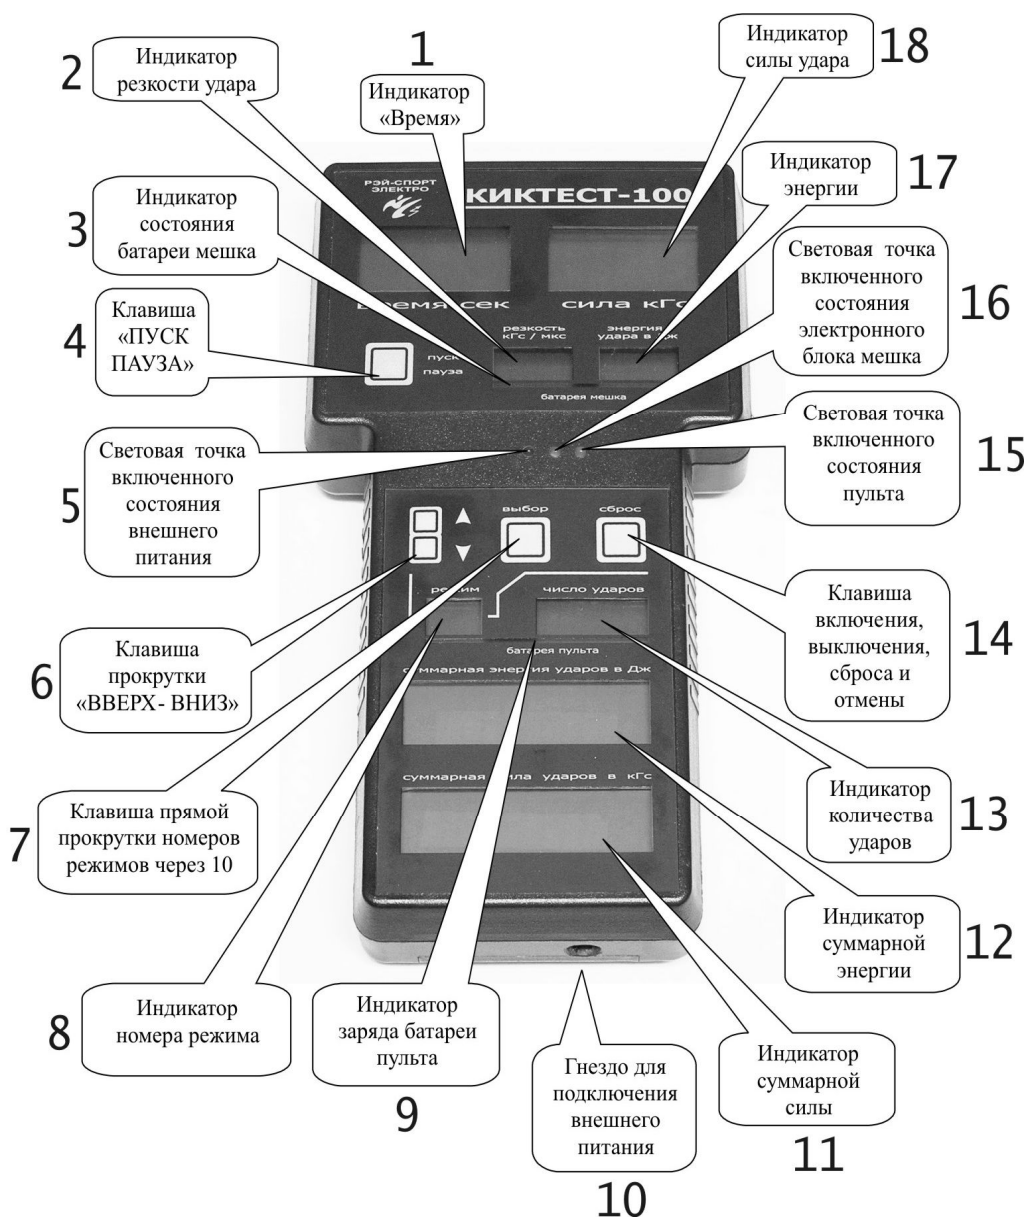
1
Индикатор «Время»

2
Индикатор резкости удара

18
Индикатор силы удара

17
Индикатор энергии

РЭЙ-СПОРТ ЭЛЕКТРО

КИКТЕСТ-100

3
Индикатор состояния батареи мешка

16
Световая точка включенного состояния электронного блока мешка

Время сек

сила кГс

4
Клавиша «ПУСК ПАУЗА»

пуск
пауза

резкость кГс / мкс

энергия удара в Дж

батарея мешка

5
Световая точка включенного состояния внешнего питания

15
Световая точка включенного состояния пульта

выбор

сброс

режим

число ударов

батарея пульта

6
Клавиша прокрутки «ВВЕРХ- ВНИЗ»

14
Клавиша включения, выключения, сброса и отмены

суммарная энергия ударов в Дж

суммарная сила ударов в кГс

7
Клавиша прямой прокрутки номеров режимов через 10

13
Индикатор количества ударов

12
Индикатор суммарной энергии

8
Индикатор номера режима

9
Индикатор заряда батареи пульта

10
Гнездо для подключения внешнего питания

11
Индикатор суммарной силы